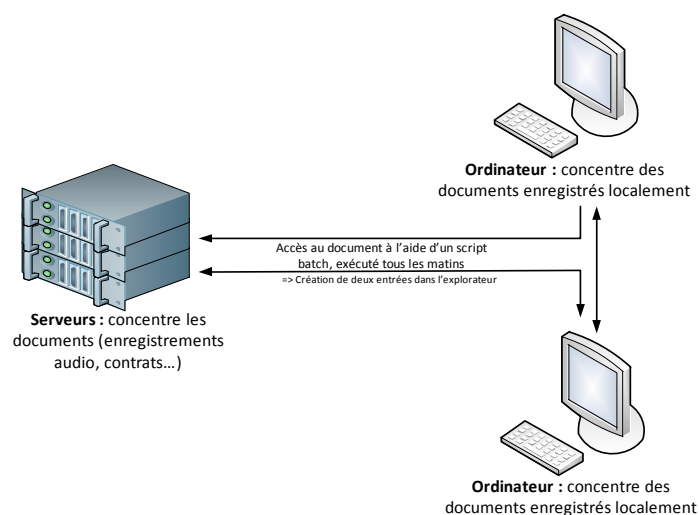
**Ordinateur :** concentre des documents enregistrés localement

Accès au document à l'aide d'un script batch, exécuté tous les matins

=> Création de deux entrées dans l'explorateur

**Serveurs :** concentre les documents (enregistrements audio, contrats…)

**Ordinateur :** concentre des documents enregistrés localement